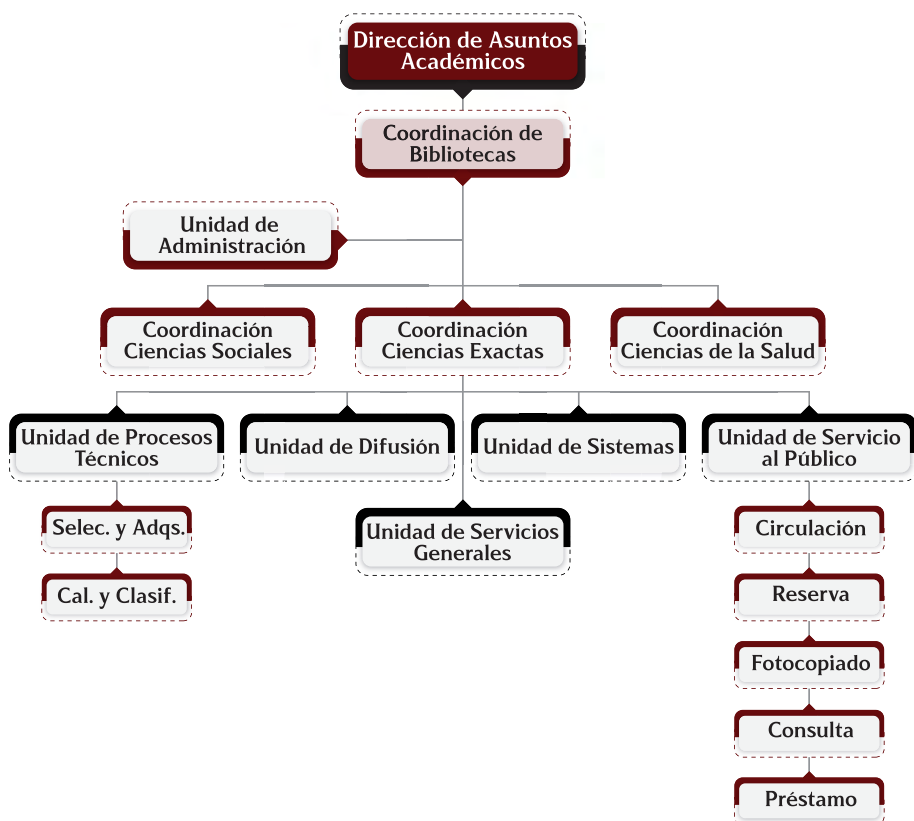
Dirección de Asuntos Académicos

Coordinación de Bibliotecas

Unidad de Administración

Coordinación Ciencias Sociales

Coordinación Ciencias Exactas

Coordinación Ciencias de la Salud

Unidad de Procesos Técnicos

Unidad de Difusión

Unidad de Sistemas

Unidad de Servicio al Público

Selec. y Adqs.

Cal. y Clasif.

Unidad de Servicios Generales

Circulación

Reserva

Fotocopiado

Consulta

Préstamo